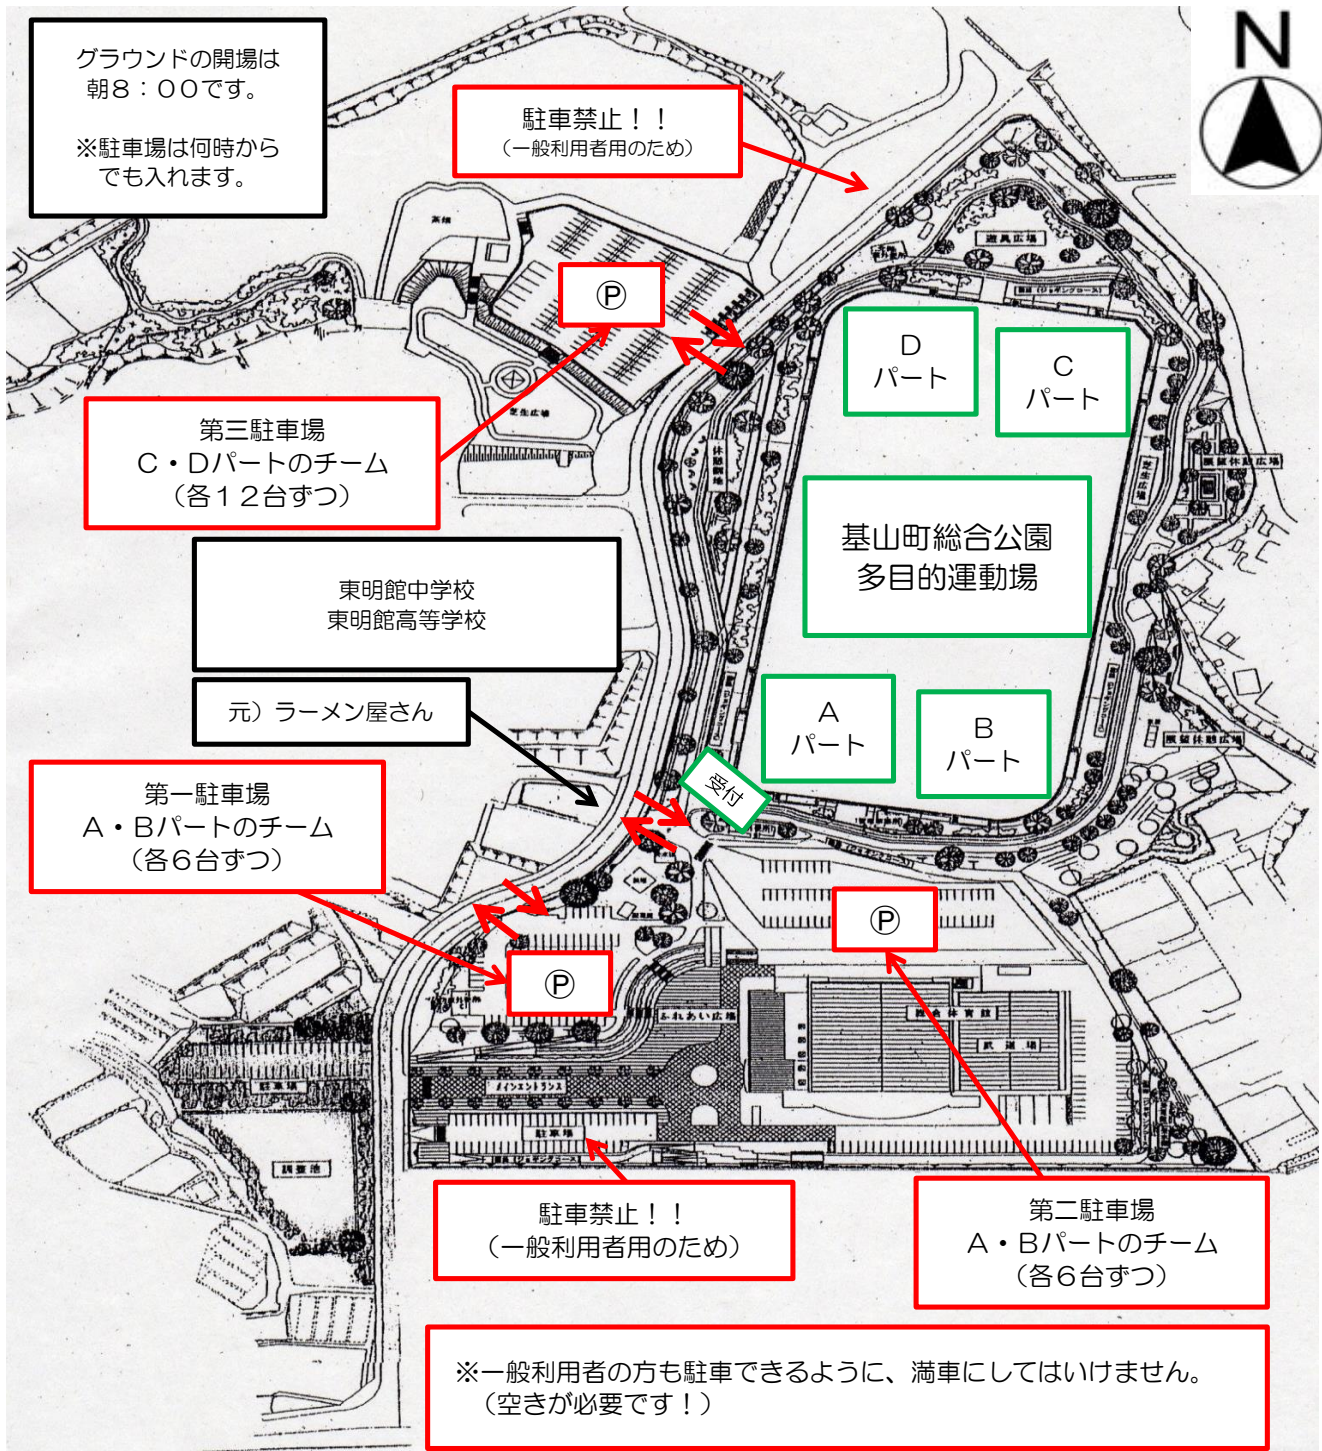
グラウンドの開場は
朝８：００です。

※駐車場は何時から
でも入れます。

駐車禁止！！
（一般利用者用のため）

N

遊具広場

Ⓟ

D
パート

C
パート

第三駐車場
C・Dパートのチーム
（各１２台ずつ）

芝生広場

基山町総合公園
多目的運動場

東明館中学校
東明館高等学校

元）ラーメン屋さん

A
パート

B
パート

受付

第一駐車場
A・Bパートのチーム
（各６台ずつ）

Ⓟ

Ⓟ

ふれあい広場

総合体育館

武道場

メインエントランス

駐車場

調整池

駐車場

駐車禁止！！
（一般利用者用のため）

第二駐車場
A・Bパートのチーム
（各６台ずつ）

※一般利用者の方も駐車できるように、満車にしてはいけません。
（空きが必要です！）